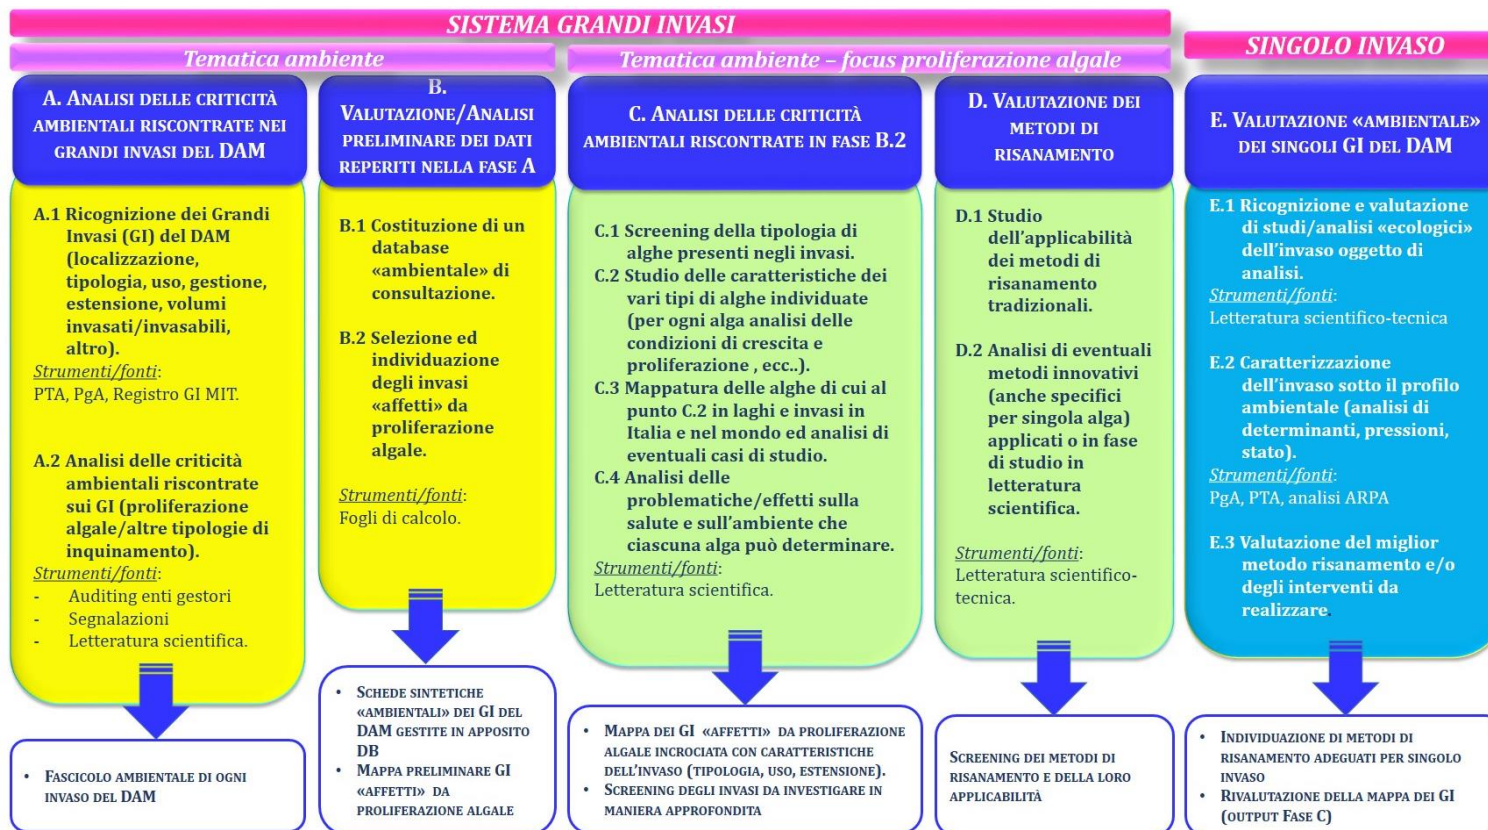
SISTEMA GRANDI INVASI

Tematica ambiente

Tematica ambiente – focus proliferazione algale

SINGOLO INVASO

A. ANALISI DELLE CRITICITÀ AMBIENTALI RISCONTRATE NEI GRANDI INVASI DEL DAM

A.1 Ricognizione dei Grandi Invasi (GI) del DAM (localizzazione, tipologia, uso, gestione, estensione, volumi invasati/invasabili, altro).
Strumenti/fonti:
PTA, PgA, Registro GI MIT.

A.2 Analisi delle criticità ambientali riscontrate sui GI (proliferazione algale/altre tipologie di inquinamento).
Strumenti/fonti:
- Auditing enti gestori
- Segnalazioni
- Letteratura scientifica.

• FASCICOLO AMBIENTALE DI OGNI INVASO DEL DAM

B. VALUTAZIONE/ANALISI PRELIMINARE DEI DATI REPERITI NELLA FASE A

B.1 Costituzione di un database «ambientale» di consultazione.

B.2 Selezione ed individuazione degli invasi «affetti» da proliferazione algale.

Strumenti/fonti:
Fogli di calcolo.

• SCHEDE SINTETICHE «AMBIENTALI» DEI GI DEL DAM GESTITE IN APPOSITO DB
• MAPPA PRELIMINARE GI «AFFETTI» DA PROLIFERAZIONE ALGALE

C. ANALISI DELLE CRITICITÀ AMBIENTALI RISCONTRATE IN FASE B.2

C.1 Screening della tipologia di alghe presenti negli invasi.
C.2 Studio delle caratteristiche dei vari tipi di alghe individuate (per ogni alga analisi delle condizioni di crescita e proliferazione , ecc..).
C.3 Mappatura delle alghe di cui al punto C.2 in laghi e invasi in Italia e nel mondo ed analisi di eventuali casi di studio.
C.4 Analisi delle problematiche/effetti sulla salute e sull'ambiente che ciascuna alga può determinare.
Strumenti/fonti:
Letteratura scientifica.

• MAPPA DEI GI «AFFETTI» DA PROLIFERAZIONE ALGALE INCROCIATA CON CARATTERISTICHE DELL'INVASO (TIPOLOGIA, USO, ESTENSIONE).
• SCREENING DEGLI INVASI DA INVESTIGARE IN MANIERA APPROFONDITA

D. VALUTAZIONE DEI METODI DI RISANAMENTO

D.1 Studio dell'applicabilità dei metodi di risanamento tradizionali.

D.2 Analisi di eventuali metodi innovativi (anche specifici per singola alga) applicati o in fase di studio in letteratura scientifica.

Strumenti/fonti:
Letteratura scientifico-tecnica.

SCREENING DEI METODI DI RISANAMENTO E DELLA LORO APPLICABILITÀ

E. VALUTAZIONE «AMBIENTALE» DEI SINGOLI GI DEL DAM

E.1 Ricognizione e valutazione di studi/analisi «ecologici» dell'invaso oggetto di analisi.
Strumenti/fonti:
Letteratura scientifico-tecnica

E.2 Caratterizzazione dell'invaso sotto il profilo ambientale (analisi di determinanti, pressioni, stato).
Strumenti/fonti:
PgA, PTA, analisi ARPA

E.3 Valutazione del miglior metodo risanamento e/o degli interventi da realizzare.

• INDIVIDUAZIONE DI METODI DI RISANAMENTO ADEGUATI PER SINGOLO INVASO
• RIVALUTAZIONE DELLA MAPPA DEI GI (OUTPUT FASE C)